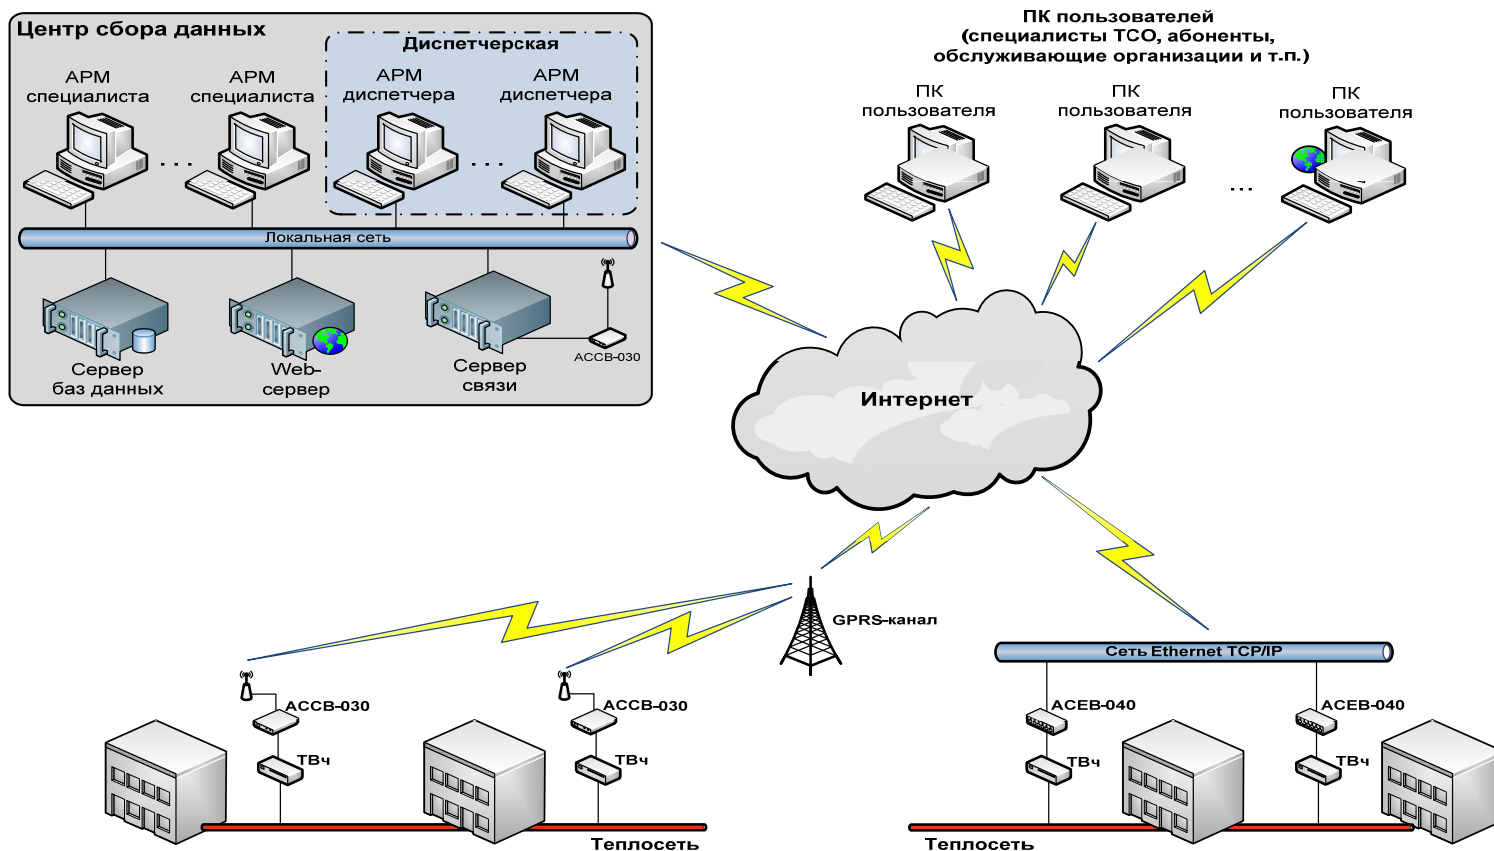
Центр сбора данных

Диспетчерская

АРМ специалиста

АРМ специалиста

АРМ диспетчера

АРМ диспетчера

Локальная сеть

Сервер баз данных

Web-сервер

Сервер связи

АССВ-030

ПК пользователей
(специалисты ТСО, абоненты, обслуживающие организации и т.п.)

ПК пользователя

ПК пользователя

ПК пользователя

Интернет

GPRS-канал

Сеть Ethernet TCP/IP

АССВ-030

ТВч

АССВ-030

ТВч

АСЕВ-040

ТВч

АСЕВ-040

ТВч

Теплосеть

Теплосеть